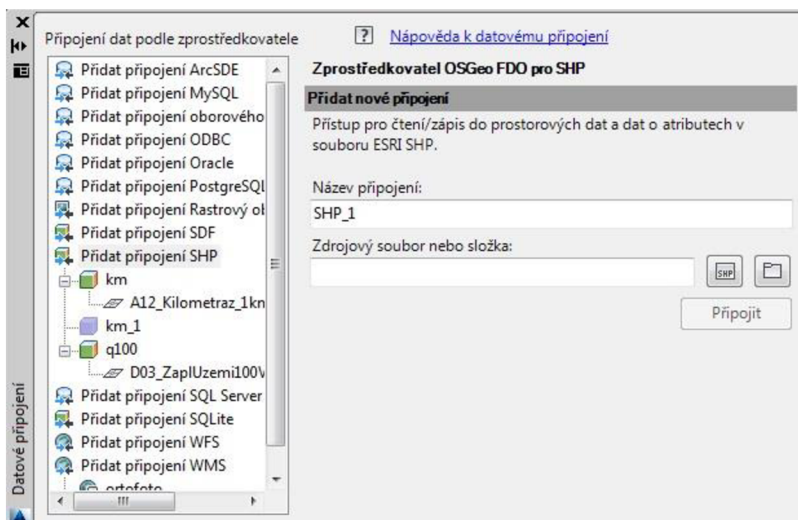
Připojení dat podle zprostředkovatele

Přidat připojení ArcSDE
Přidat připojení MySQL
Přidat připojení oborového
Přidat připojení ODBC
Přidat připojení Oracle
Přidat připojení PostgreSQL
Přidat připojení Rastrový ol
Přidat připojení SDF
Přidat připojení SHP
km
A12_Kilometraz_1kn
km_1
q100
D03_ZaplUzemi100V
Přidat připojení SQL Server
Přidat připojení SQLite
Přidat připojení WFS
Přidat připojení WMS
ortofoto

Datové připojení

? Nápověda k datovému připojení

Zprostředkovatel OSGeo FDO pro SHP

Přidat nové připojení

Přístup pro čtení/zápis do prostorových dat a dat o atributech v souboru ESRI SHP.

Název připojení:
SHP_1

Zdrojový soubor nebo složka:

SHP

Připojit